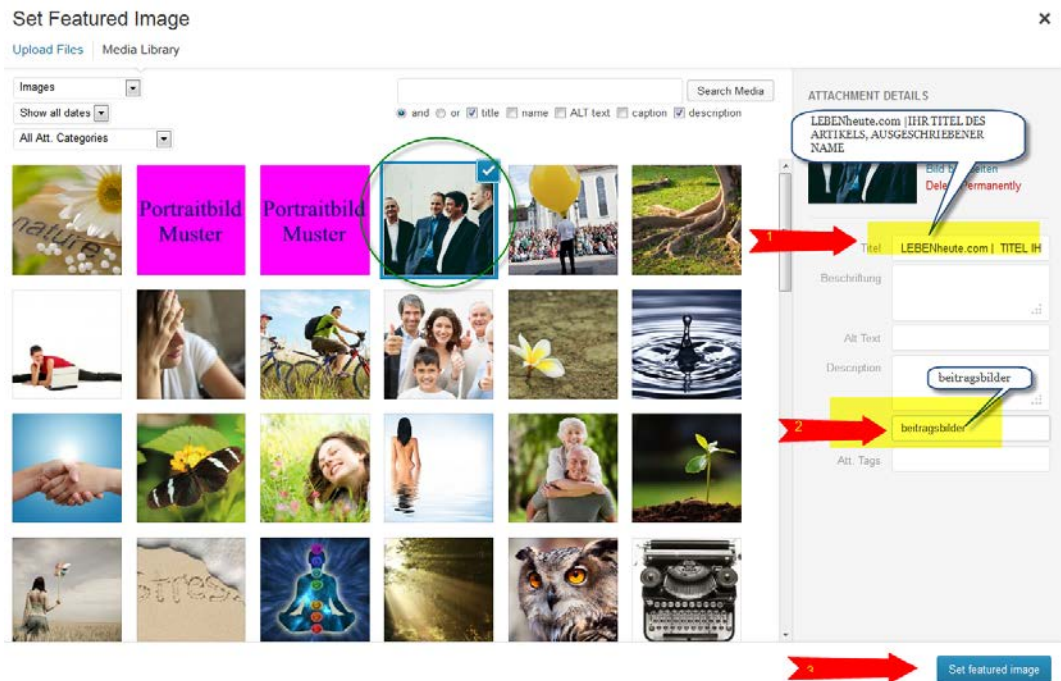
Set Featured Image

Upload Files | Media Library

Images
Show all dates
All Att. Categories

Search Media

and or title name ALT text caption description

Portraitbild Muster

Portraitbild Muster

nature

Stress

ATTACHMENT DETAILS

LEBENheute.com |IHR TITEL DES ARTIKELS, AUSGESCHRIEBENER NAME

Bild b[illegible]eiten
Dele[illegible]ermanently

1

Titel LEBENheute.com | TITEL IH

Beschriftung

Alt Text

Description

beitragsbilder

2

beitragsbilder

Att. Tags

3

Set featured image